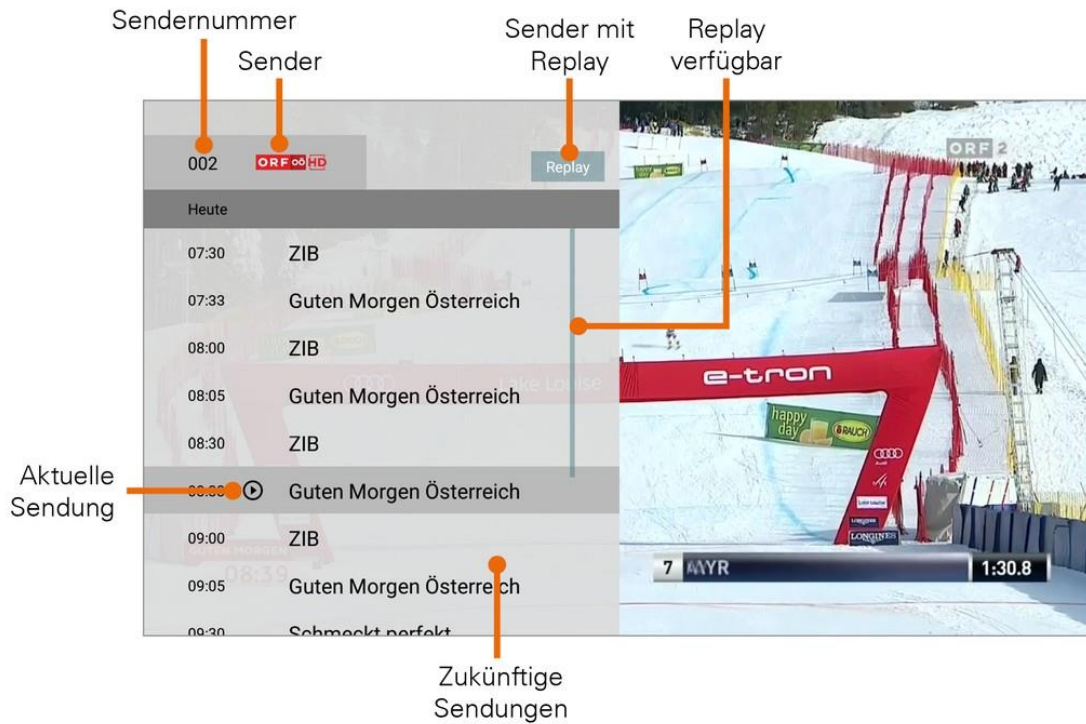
Sendernummer

Sender

Sender mit Replay

Replay verfügbar

002

ORF HD

Replay

Heute

07:30 ZIB

07:33 Guten Morgen Österreich

08:00 ZIB

08:05 Guten Morgen Österreich

08:30 ZIB

Aktuelle Sendung

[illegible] Guten Morgen Österreich

09:00 ZIB

09:05 Guten Morgen Österreich

09:30 Schmeckt perfekt

Zukünftige Sendungen

ORF 2

e-tron

happy day

RAUCH

LONGINES

7 MYR 1:30.8